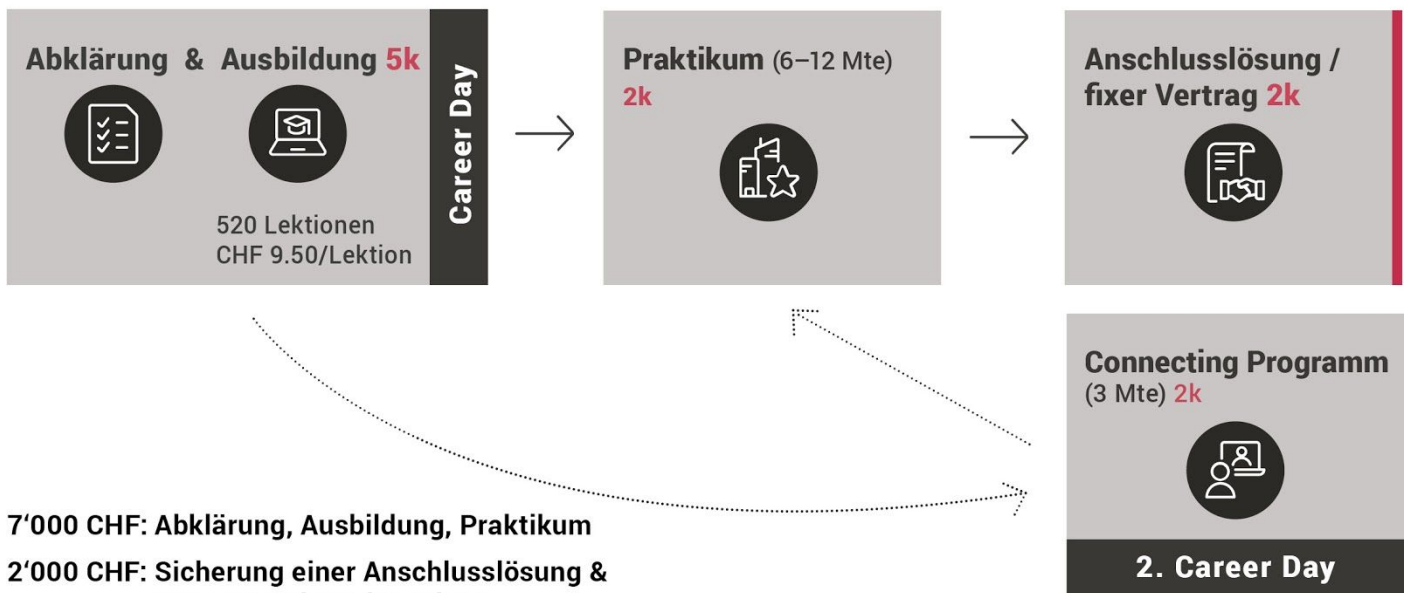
Abklärung & Ausbildung 5k

520 Lektionen
CHF 9.50/Lektion

Career Day

Praktikum (6–12 Mte)
2k

Anschlusslösung / fixer Vertrag 2k

Connecting Programm
(3 Mte) 2k

2. Career Day

7‘000 CHF: Abklärung, Ausbildung, Praktikum
2‘000 CHF: Sicherung einer Anschlusslösung &